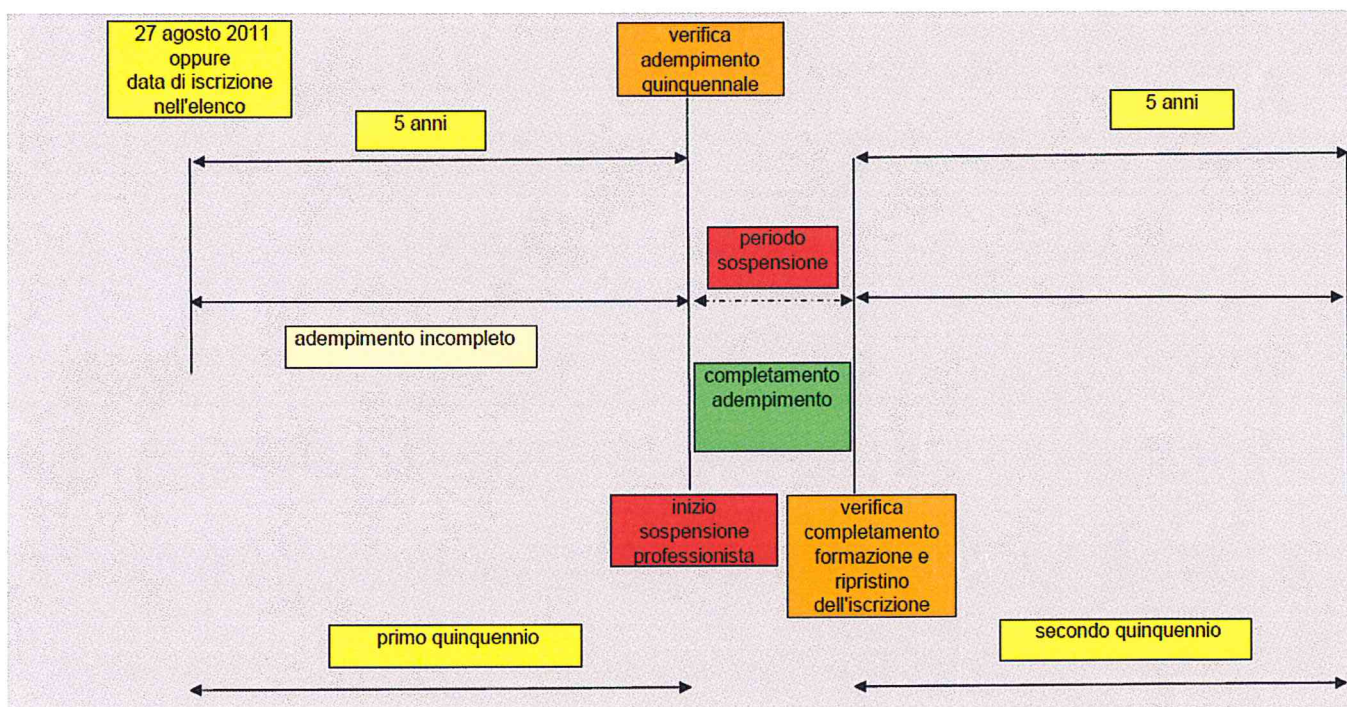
27 agosto 2011 oppure data di iscrizione nell'elenco

verifica adempimento quinquennale

5 anni

5 anni

periodo sospensione

adempimento incompleto

completamento adempimento

inizio sospensione professionista

verifica completamento formazione e ripristino dell'iscrizione

primo quinquennio

secondo quinquennio